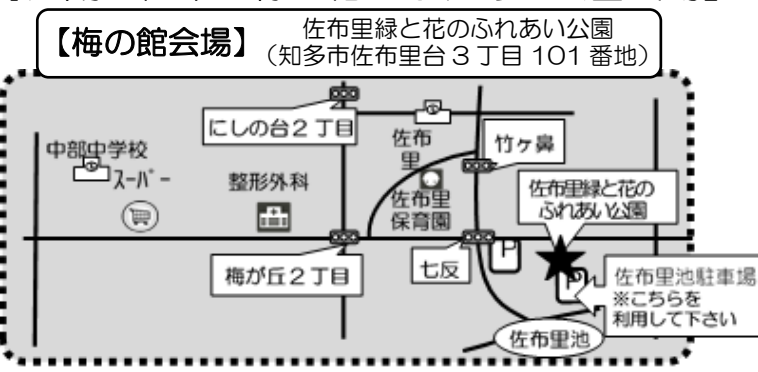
【梅の館会場】 佐布里緑と花のふれあい公園
（知多市佐布里台３丁目 101 番地）

にしの台２丁目

中部中学校

スーパー

整形外科

佐布里

竹ヶ鼻

佐布里保育園

佐布里緑と花のふれあい公園

梅が丘２丁目

七反

P

P

佐布里池駐車場
※こちらを利用して下さい

佐布里池